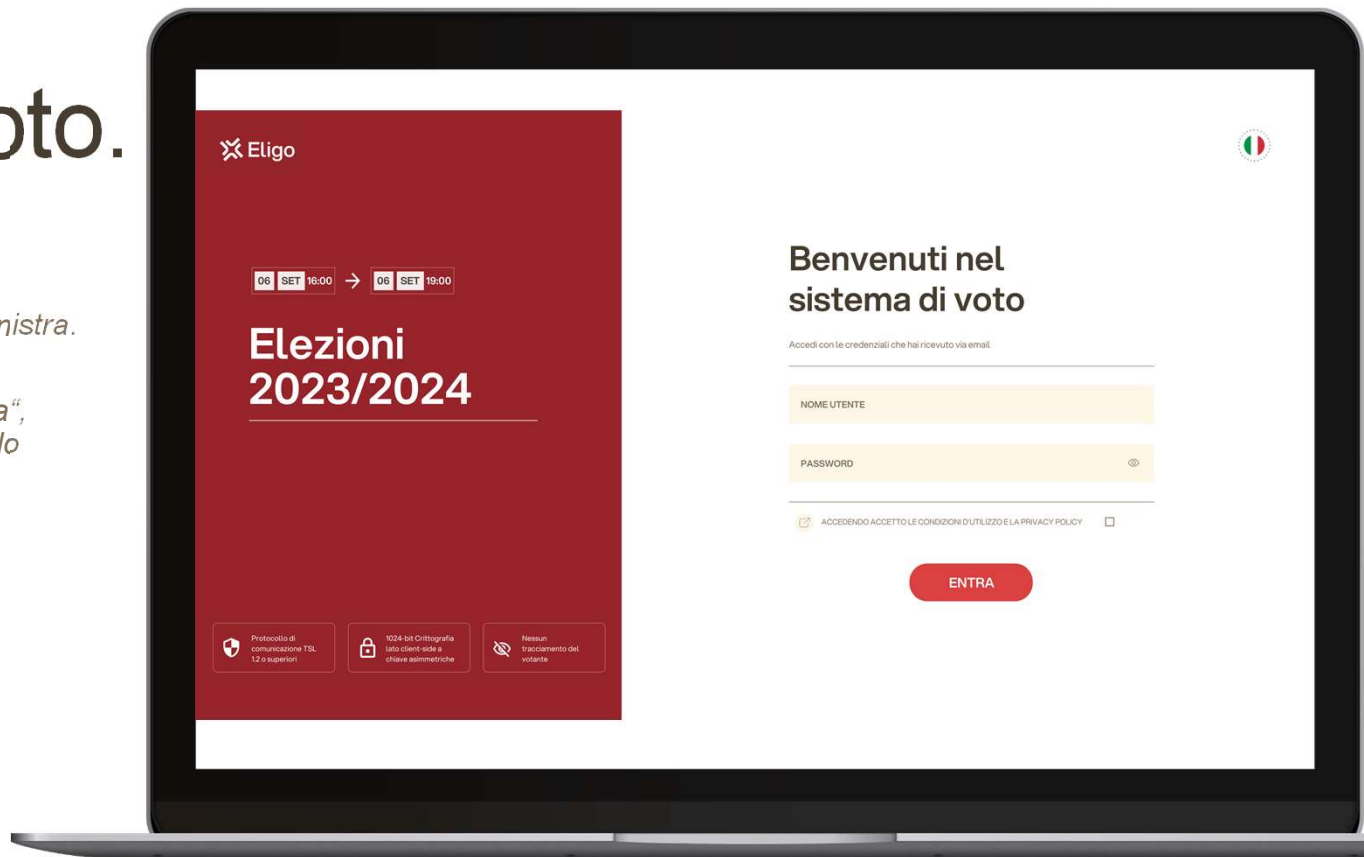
oto.

nistra.

a",
lo

Eligo

06 SET 16:00 → 06 SET 19:00

Elezioni 2023/2024

Protocollo di comunicazione TSL 1.2 o superiori

1024-bit Crittografia lato client-side a chiave asimmetriche

Nessun tracciamento del votante

Benvenuti nel sistema di voto

Accedi con le credenziali che hai ricevuto via email

NOME UTENTE

PASSWORD

ACCEDENDO ACCETTO LE CONDIZIONI D'UTILIZZO E LA PRIVACY POLICY

ENTRA